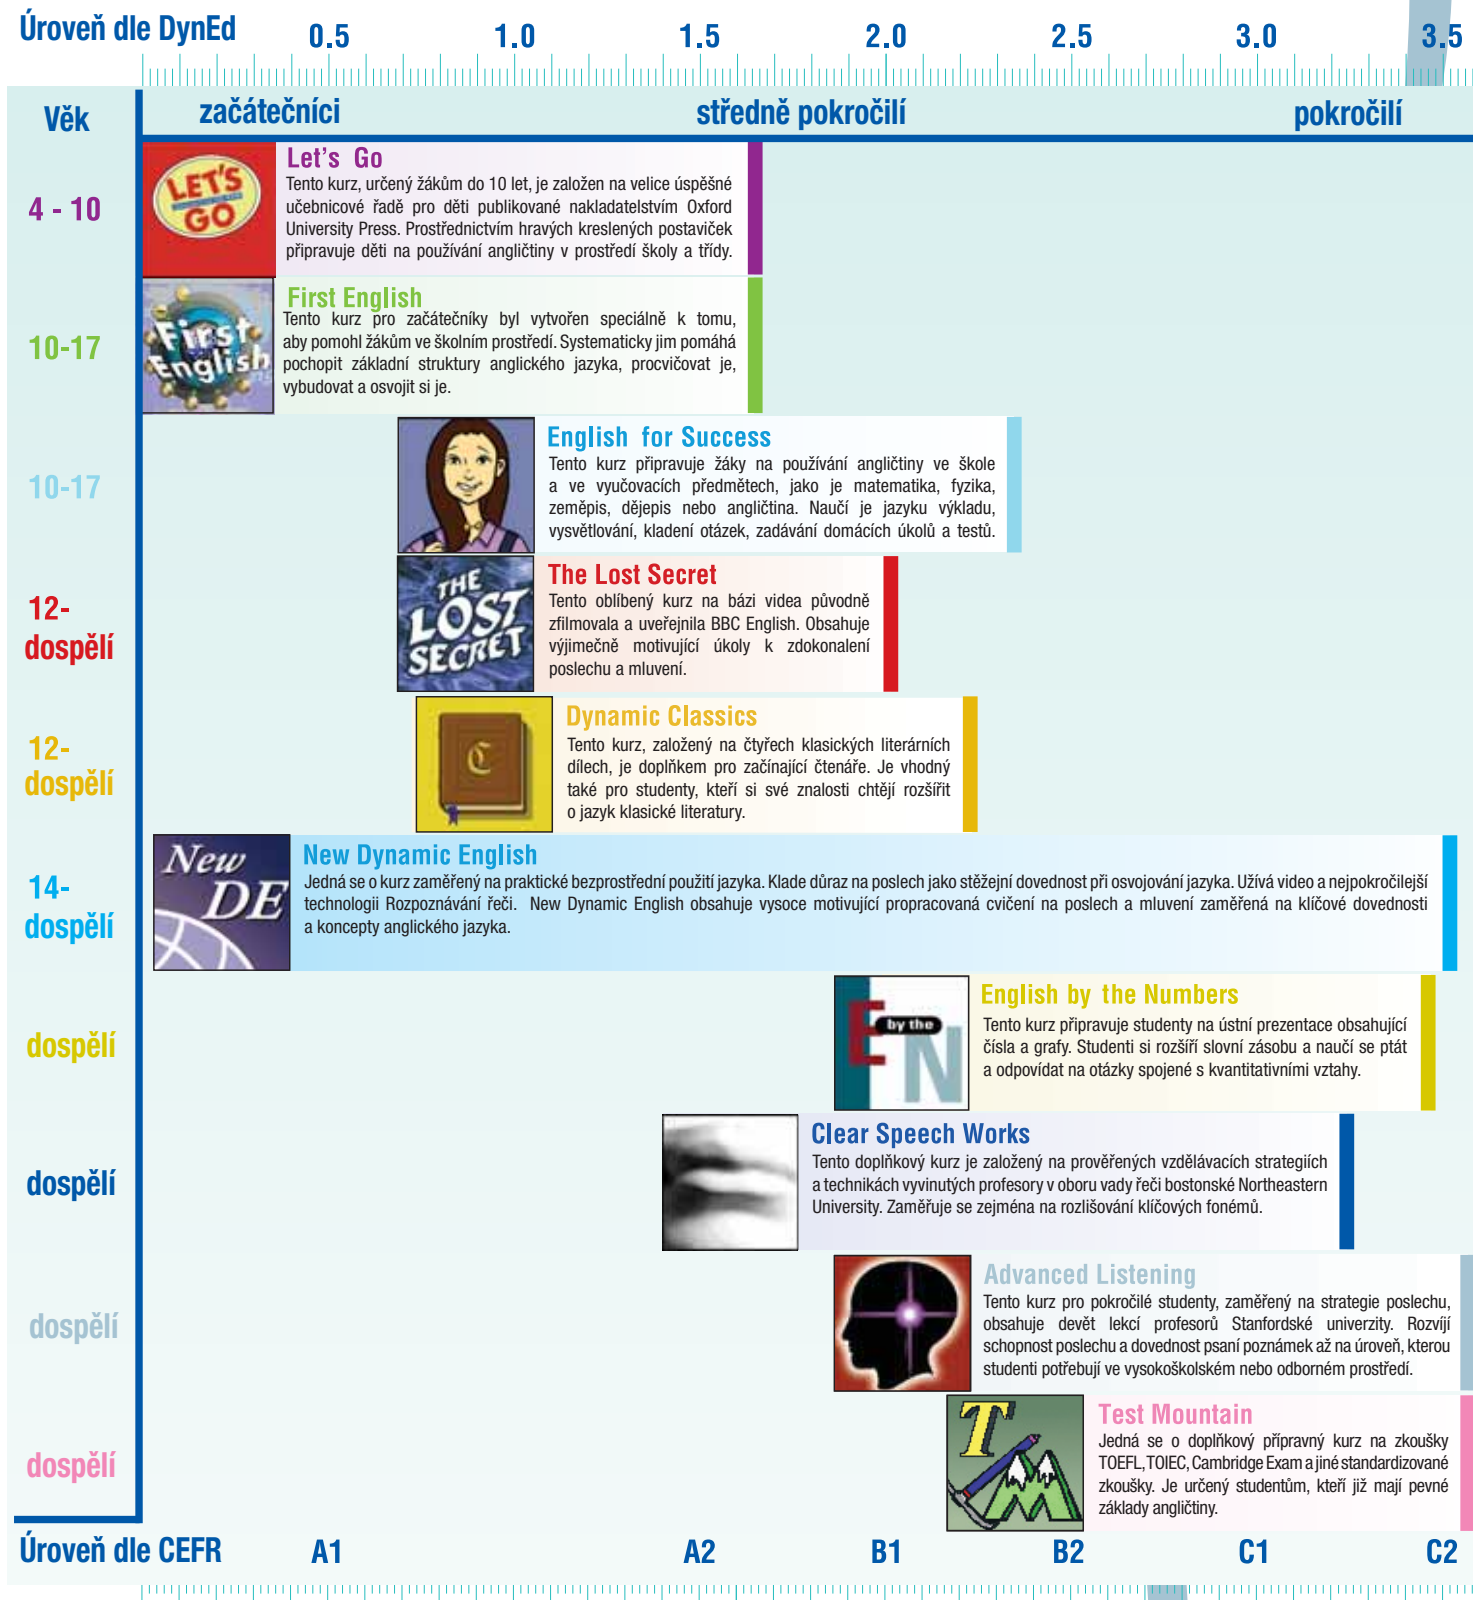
Úroveň dle DynEd 0.5 1.0 1.5 2.0 2.5 3.0 3.5

Věk

začátečníci středně pokročilí pokročilí

4 - 10

LET'S GO

Let's Go
Tento kurz, určený žákům do 10 let, je založen na velice úspěšné učebnicové řadě pro děti publikované nakladatelstvím Oxford University Press. Prostřednictvím hravých kreslených postaviček připravuje děti na používání angličtiny v prostředí školy a třídy.

10-17

First English

First English
Tento kurz pro začátečníky byl vytvořen speciálně k tomu, aby pomohl žákům ve školním prostředí. Systematicky jim pomáhá pochopit základní struktury anglického jazyka, procvičovat je, vybudovat a osvojit si je.

10-17

English for Success
Tento kurz připravuje žáky na používání angličtiny ve škole a ve vyučovacích předmětech, jako je matematika, fyzika, zeměpis, dějepis nebo angličtina. Naučí je jazyku výkladu, vysvětlování, kladení otázek, zadávání domácích úkolů a testů.

12-dospělí

THE LOST SECRET

The Lost Secret
Tento oblíbený kurz na bázi videa původně zfilmovala a uveřejnila BBC English. Obsahuje výjimečně motivující úkoly k zdokonalení poslechu a mluvení.

12-dospělí

Dynamic Classics
Tento kurz, založený na čtyřech klasických literárních dílech, je doplňkem pro začínající čtenáře. Je vhodný také pro studenty, kteří si své znalosti chtějí rozšířit o jazyk klasické literatury.

14-dospělí

New DE

New Dynamic English
Jedná se o kurz zaměřený na praktické bezprostřední použití jazyka. Klade důraz na poslech jako stěžejní dovednost při osvojování jazyka. Užívá video a nejpokročilejší technologii Rozpoznávání řeči. New Dynamic English obsahuje vysoce motivující propracovaná cvičení na poslech a mluvení zaměřená na klíčové dovednosti a koncepty anglického jazyka.

dospělí

E by the N

English by the Numbers
Tento kurz připravuje studenty na ústní prezentace obsahující čísla a grafy. Studenti si rozšíří slovní zásobu a naučí se ptát a odpovídat na otázky spojené s kvantitativními vztahy.

dospělí

Clear Speech Works
Tento doplňkový kurz je založený na prověřených vzdělávacích strategiích a technikách vyvinutých profesory v oboru vady řeči bostonské Northeastern University. Zaměřuje se zejména na rozlišování klíčových fonémů.

dospělí

Advanced Listening
Tento kurz pro pokročilé studenty, zaměřený na strategie poslechu, obsahuje devět lekcí profesorů Stanfordské univerzity. Rozvíjí schopnost poslechu a dovednost psaní poznámek až na úroveň, kterou studenti potřebují ve vysokoškolském nebo odborném prostředí.

dospělí

TM

Test Mountain
Jedná se o doplňkový přípravný kurz na zkoušky TOEFL, TOIEC, Cambridge Exam a jiné standardizované zkoušky. Je určený studentům, kteří již mají pevné základy angličtiny.

Úroveň dle CEFR A1 A2 B1 B2 C1 C2